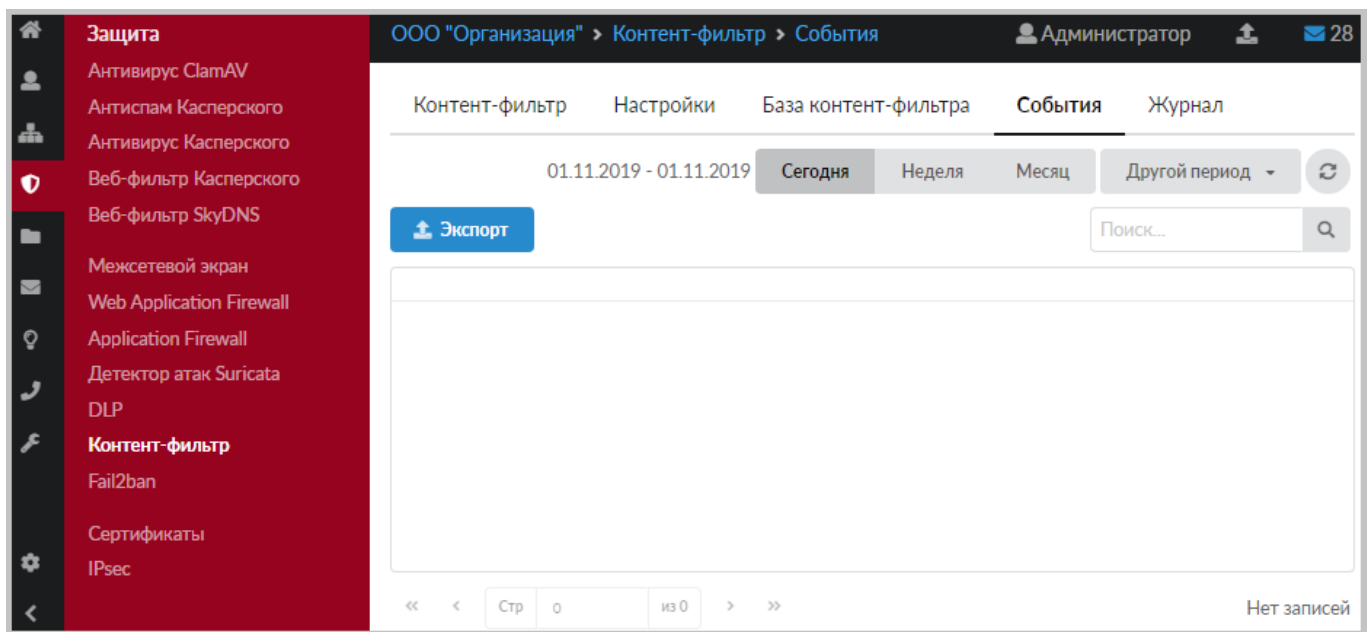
Защита
Антивирус ClamAV
Антиспам Касперского
Антивирус Касперского
Веб-фильтр Касперского
Веб-фильтр SkyDNS
Межсетевой экран
Web Application Firewall
Application Firewall
Детектор атак Suricata
DLP
Контент-фильтр
Fail2ban
Сертификаты
IPsec

ООО "Организация" > Контент-фильтр > События

Администратор 28

Контент-фильтр Настройки База контент-фильтра События Журнал

01.11.2019 - 01.11.2019 Сегодня Неделя Месяц Другой период

Экспорт

Поиск...

« ‹ Стр 0 из 0 › »

Нет записей